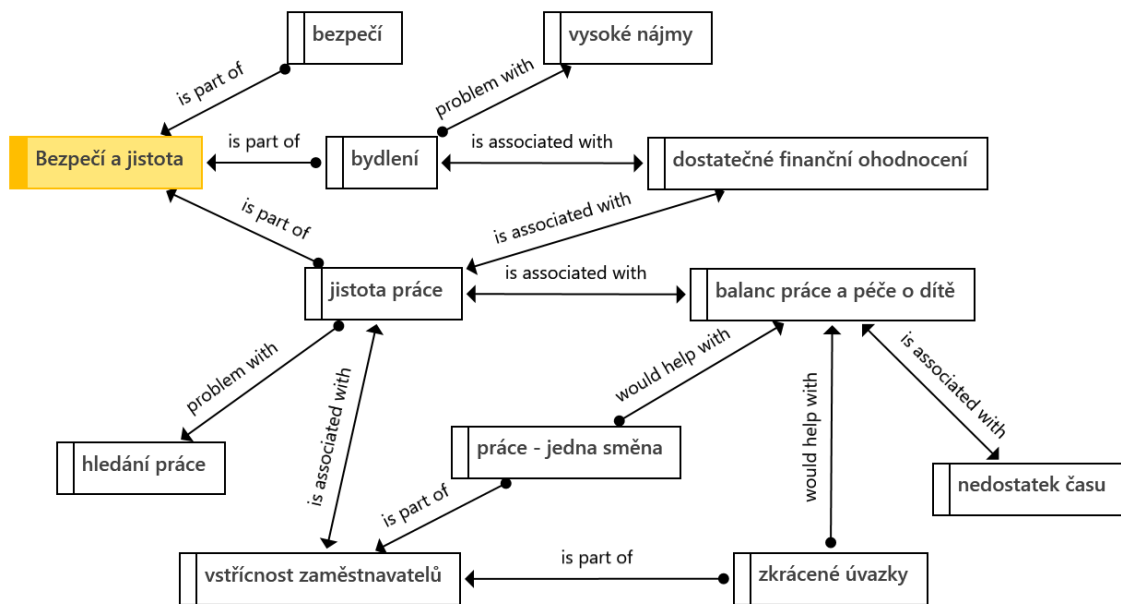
bezpečí

vysoké nájmy

is part of

problem with

Bezpečí a jistota

is part of

bydlení

is associated with

dostatečné finanční ohodnocení

is part of

is associated with

jistota práce

is associated with

balanc práce a péče o dítě

problem with

is associated with

would help with

would help with

is associated with

hledání práce

práce - jedna směna

nedostatek času

is part of

is part of

vstřícnost zaměstnavatelů

zkrácené úvazky